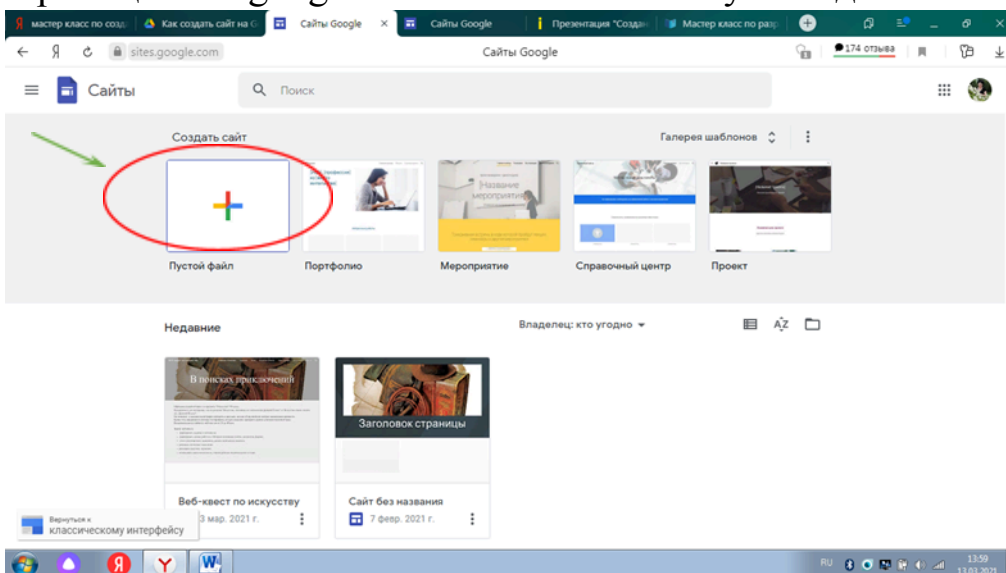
мастер класс по созд | Как создать сайт на G | Сайты Google | Сайты Google | Презентация "Создан | Мастер класс по разр

Я sites.google.com Сайты Google 174 отзыва

Сайты

Поиск

Создать сайт

Галерея шаблонов

Название мероприятия

Пустой файл

Портфолио

Мероприятие

Справочный центр

Проект

Недавние

Владелец: кто угодно

В поисках приключений

Заголовок страницы

Веб-квест по искусству

3 мар. 2021 г.

Сайт без названия

7 февр. 2021 г.

Вернуться к классическому интерфейсу

RU 13:59 13.03.2021